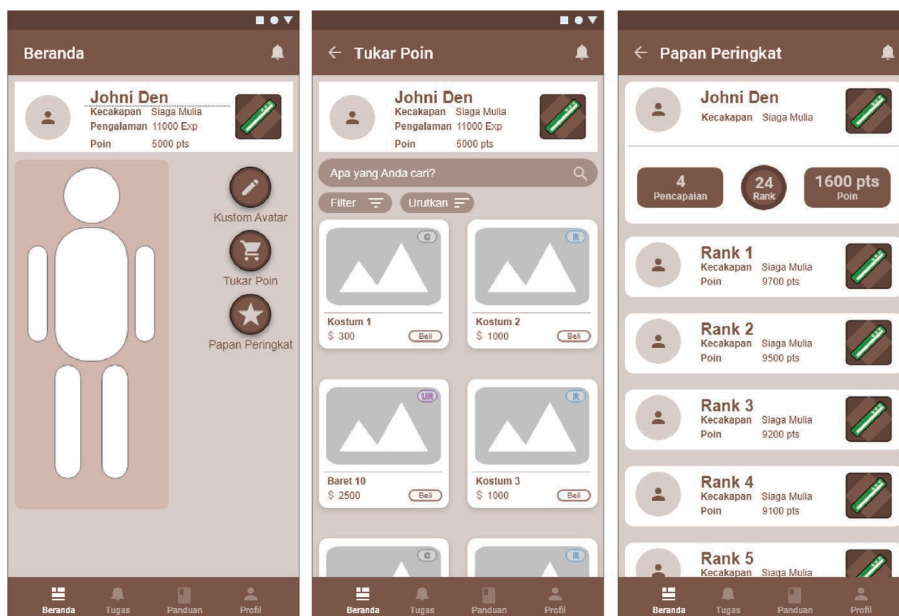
Beranda

Johni Den
Kecakapan Siaga Mulia
Pengalaman 11000 Exp
Poin 5000 pts

Kustom Avatar
Tukar Poin
Papan Peringkat

Beranda Tugas Panduan Profil

← Tukar Poin

Johni Den
Kecakapan Siaga Mulia
Pengalaman 11000 Exp
Poin 5000 pts

Apa yang Anda cari?

Filter Urutkan

C
Kostum 1
$ 300 Beli

R
Kostum 2
$ 1000 Beli

UR
Baret 10
$ 2500 Beli

R
Kostum 3
$ 1000 Beli

C

R

Beranda Tugas Panduan Profil

← Papan Peringkat

Johni Den
Kecakapan Siaga Mulia

4
Pencapaian

24
Rank

1600 pts
Poin

Rank 1
Kecakapan Siaga Mulia
Poin 9700 pts

Rank 2
Kecakapan Siaga Mulia
Poin 9500 pts

Rank 3
Kecakapan Siaga Mulia
Poin 9200 pts

Rank 4
Kecakapan Siaga Mulia
Poin 9100 pts

Rank 5
Kecakapan Siaga Mulia

Beranda Tugas Panduan Profil